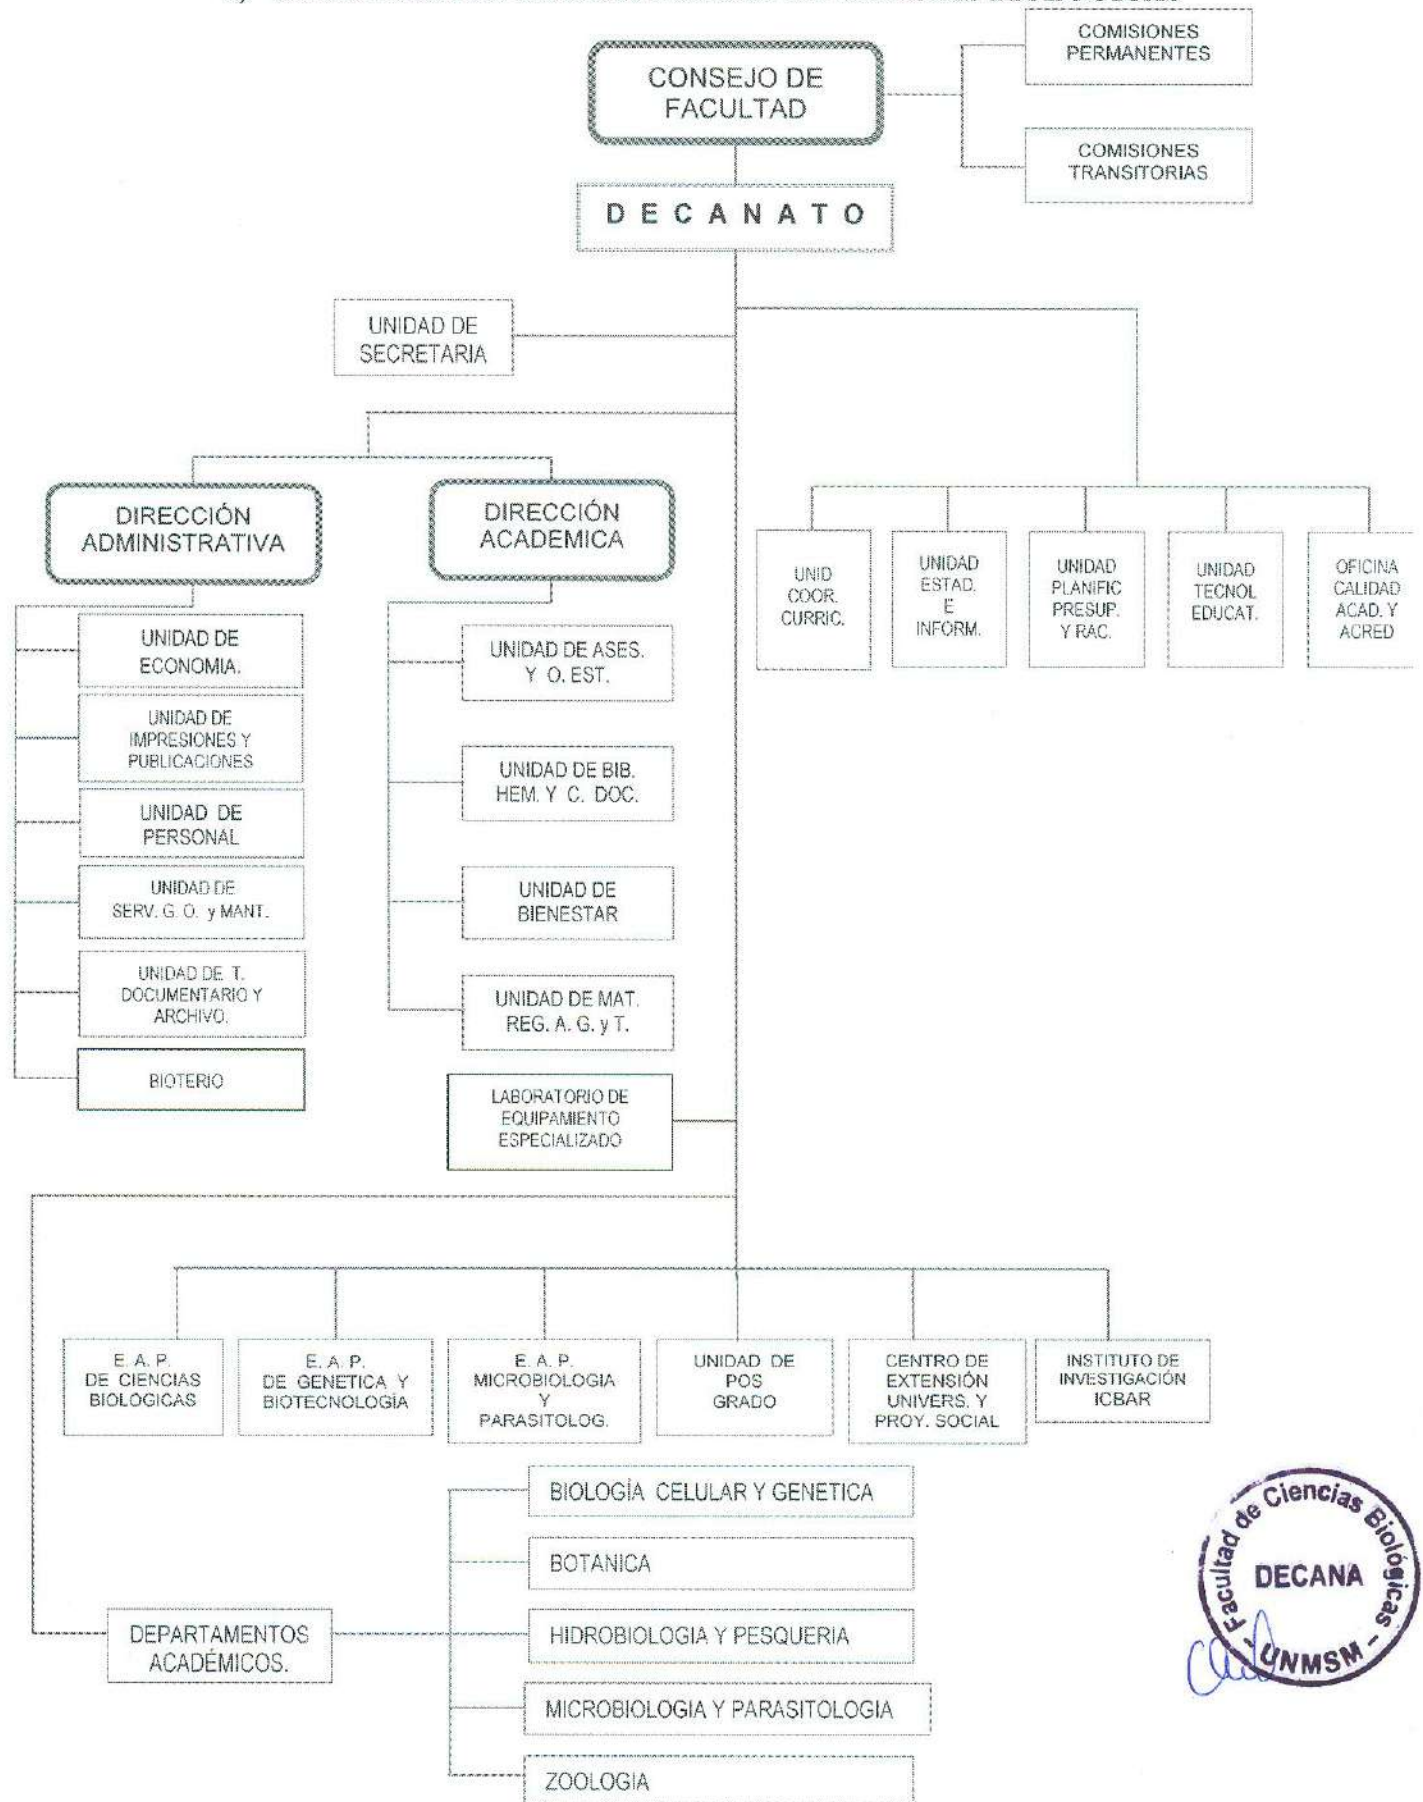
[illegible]

CONSEJO DE FACULTAD

COMISIONES PERMANENTES

COMISIONES TRANSITORIAS

D E C A N A T O

UNIDAD DE SECRETARIA

UNID COOR. CURRIC.

UNIDAD ESTAD. E INFORM.

UNIDAD PLANIFIC PRESUP. Y RAC.

UNIDAD TECNOL EDUCAT.

OFICINA CALIDAD ACAD. Y ACRED

DIRECCIÓN ADMINISTRATIVA

UNIDAD DE ECONOMIA.

UNIDAD DE IMPRESIONES Y PUBLICACIONES

UNIDAD DE PERSONAL

UNIDAD DE SERV. G. O. y MANT.

UNIDAD DE T. DOCUMENTARIO Y ARCHIVO.

BIOTERIO

DIRECCIÓN ACADEMICA

UNIDAD DE ASES. Y O. EST.

UNIDAD DE BIB. HEM. Y C. DOC.

UNIDAD DE BIENESTAR

UNIDAD DE MAT. REG. A. G. y T.

LABORATORIO DE EQUIPAMIENTO ESPECIALIZADO

E. A. P. DE CIENCIAS BIOLOGICAS

E. A. P. DE GENETICA Y BIOTECNOLOGIA

E. A. P. MICROBIOLOGIA Y PARASITOLOG.

UNIDAD DE POS GRADO

CENTRO DE EXTENSIÓN UNIVERS. Y PROY. SOCIAL

INSTITUTO DE INVESTIGACIÓN ICBAR

DEPARTAMENTOS ACADÉMICOS.

BIOLOGÍA CELULAR Y GENETICA

BOTANICA

HIDROBIOLOGIA Y PESQUERIA

MICROBIOLOGIA Y PARASITOLOGIA

ZOOLOGIA

Facultad de Ciencias Biológicas - UNMSM
DECANA